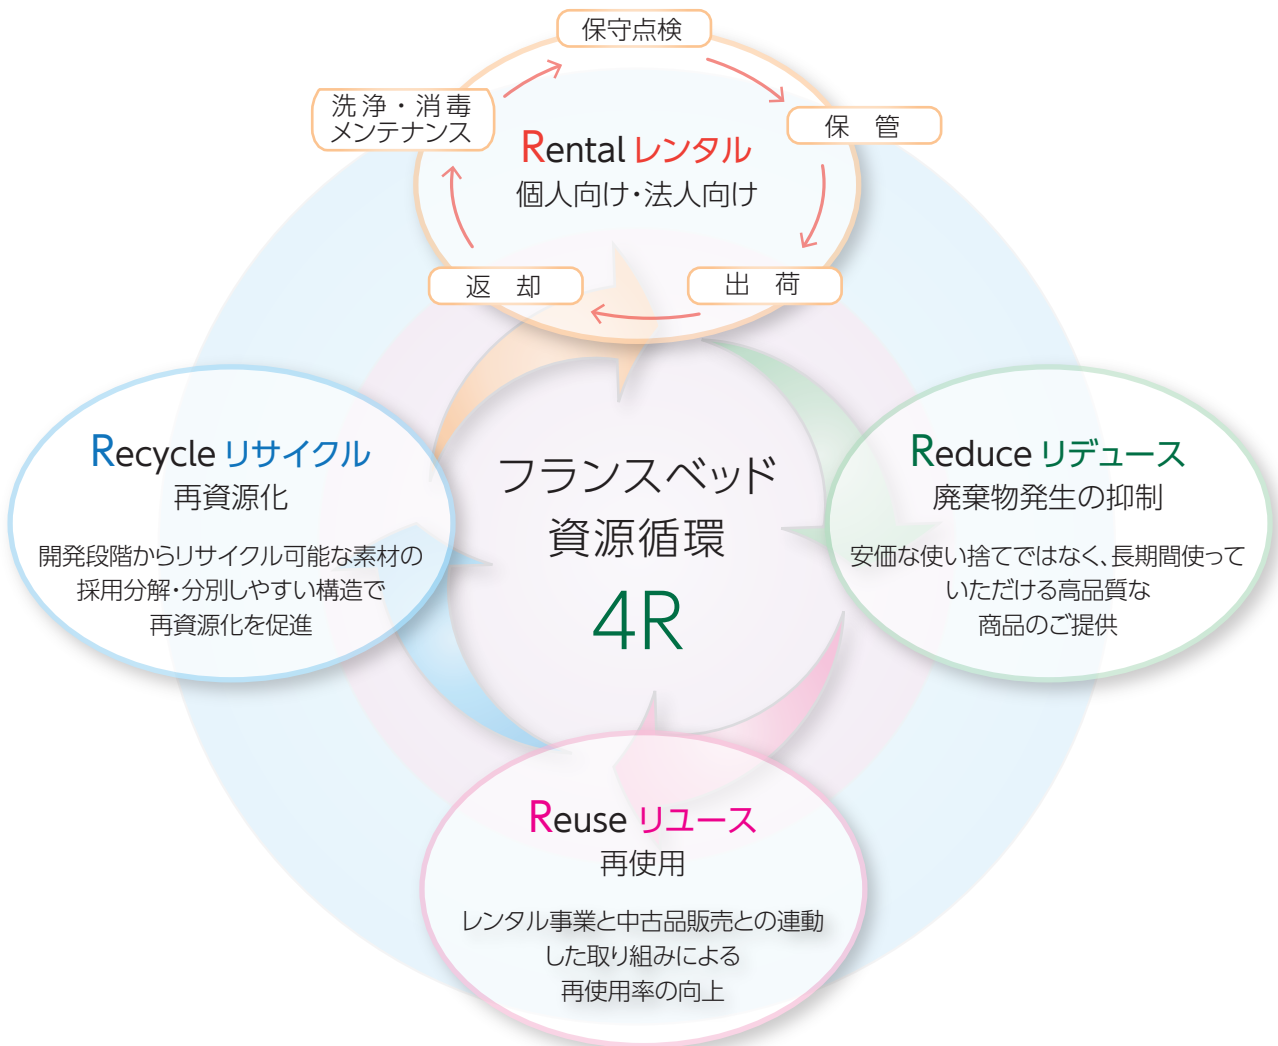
保守点検

洗浄・消毒
メンテナンス

保　管

Rental レンタル
個人向け・法人向け

返　却

出　荷

Recycle リサイクル
再資源化

開発段階からリサイクル可能な素材の採用分解・分別しやすい構造で再資源化を促進

フランスベッド
資源循環
4R

Reduce リデュース
廃棄物発生の抑制

安価な使い捨てではなく、長期間使っていただける高品質な商品のご提供

Reuse リユース
再使用

レンタル事業と中古品販売との連動した取り組みによる再使用率の向上